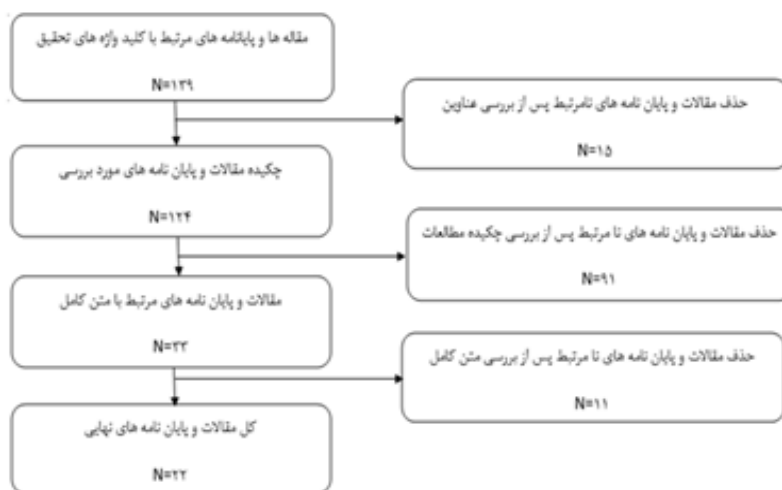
مقاله ها و پایانامه های مرتبط با کلید واژه های تحقیق

N=۱۳۹

حذف مقالات و پایان نامه های نامرتبط پس از بررسی عناوین

N=۱۵

چکیده مقالات و پایان نامه های مورد بررسی

N=۱۲۴

حذف مقالات و پایان نامه های نا مرتبط پس از بررسی چکیده مطالعات

N=۹۱

مقالات و پایان نامه های مرتبط با متن کامل

N=۳۳

حذف مقالات و پایان نامه های نا مرتبط پس از بررسی متن کامل

N=۱۱

کل مقالات و پایان نامه های نهایی

N=۲۲